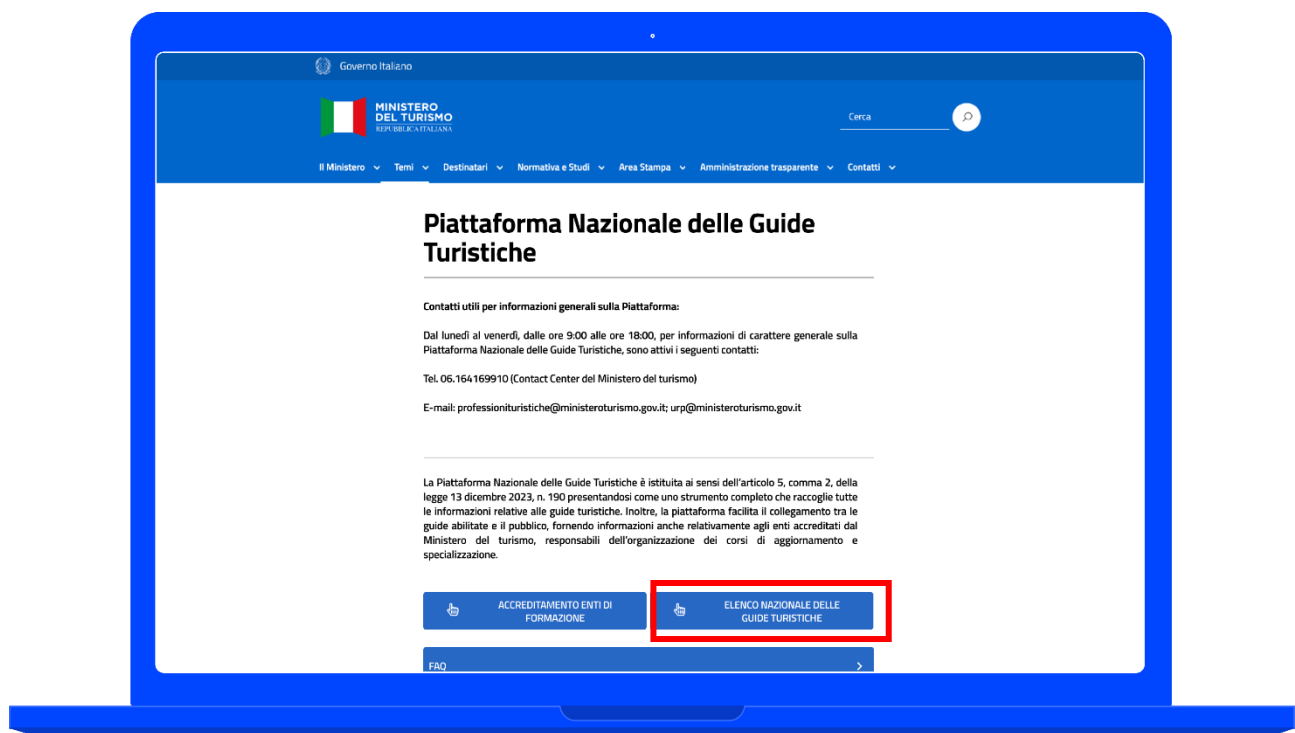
Governo Italiano

MINISTERO DEL TURISMO
REPUBBLICA ITALIANA

Cerca

Il Ministero Temi Destinatari Normativa e Studi Area Stampa Amministrazione trasparente Contatti

Piattaforma Nazionale delle Guide Turistiche

Contatti utili per informazioni generali sulla Piattaforma:

Dal lunedì al venerdì, dalle ore 9:00 alle ore 18:00, per informazioni di carattere generale sulla Piattaforma Nazionale delle Guide Turistiche, sono attivi i seguenti contatti:

Tel. 06.164169910 (Contact Center del Ministero del turismo)

E-mail: professionituristiche@ministeroturismo.gov.it; urp@ministeroturismo.gov.it

La Piattaforma Nazionale delle Guide Turistiche è istituita ai sensi dell'articolo 5, comma 2, della legge 13 dicembre 2023, n. 190 presentandosi come uno strumento completo che raccoglie tutte le informazioni relative alle guide turistiche. Inoltre, la piattaforma facilita il collegamento tra le guide abilitate e il pubblico, fornendo informazioni anche relativamente agli enti accreditati dal Ministero del turismo, responsabili dell'organizzazione dei corsi di aggiornamento e specializzazione.

ACCREDITAMENTO ENTI DI FORMAZIONE

ELENCO NAZIONALE DELLE GUIDE TURISTICHE

FAQ